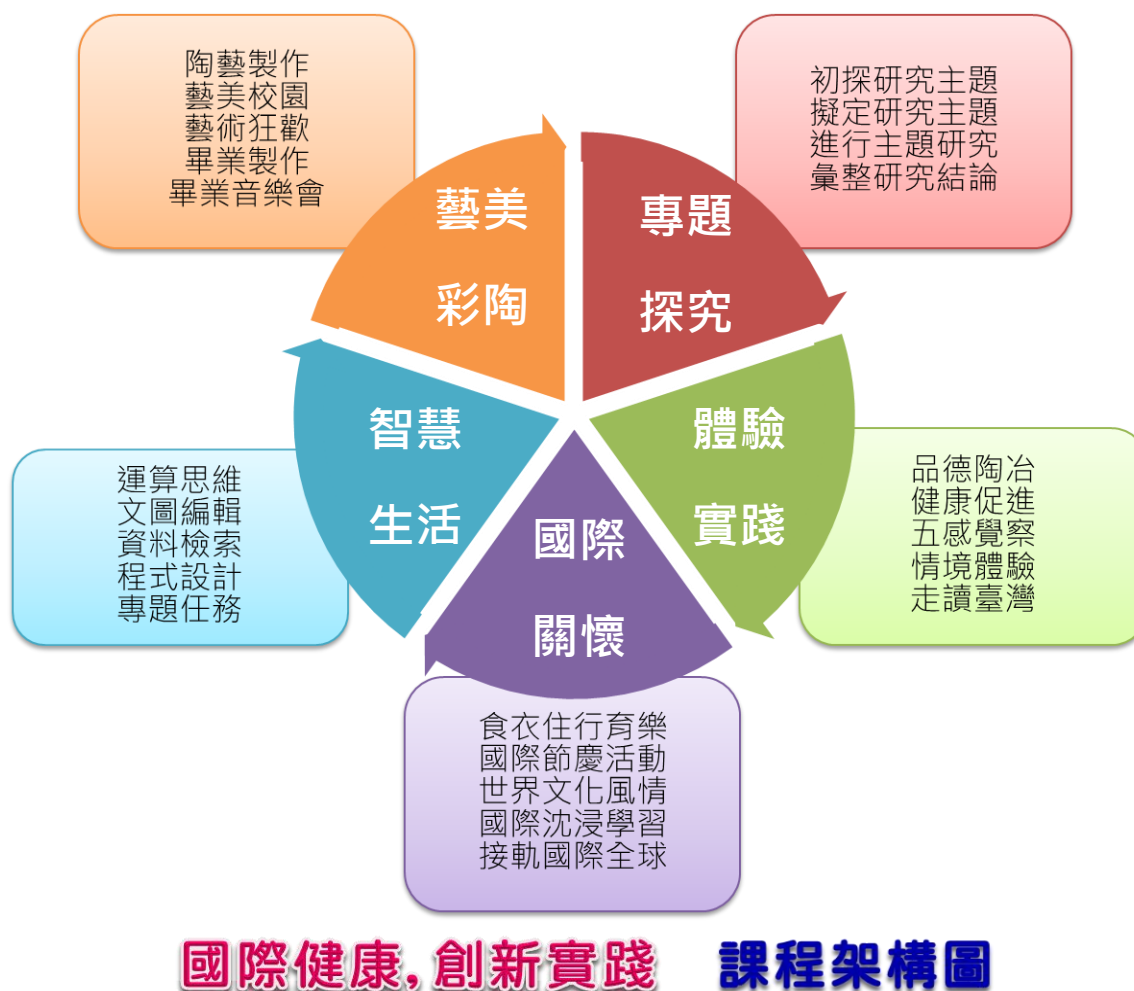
陶藝製作
藝美校園
藝術狂歡
畢業製作
畢業音樂會

初探研究主題
擬定研究主題
進行主題研究
彙整研究結論

藝美
彩陶

專題
探究

智慧
生活

體驗
實踐

國際
關懷

運算思維
文圖編輯
資料檢索
程式設計
專題任務

品德陶冶
健康促進
五感覺察
情境體驗
走讀臺灣

食衣住行育樂
國際節慶活動
世界文化風情
國際沈浸學習
接軌國際全球

國際健康, 創新實踐　課程架構圖